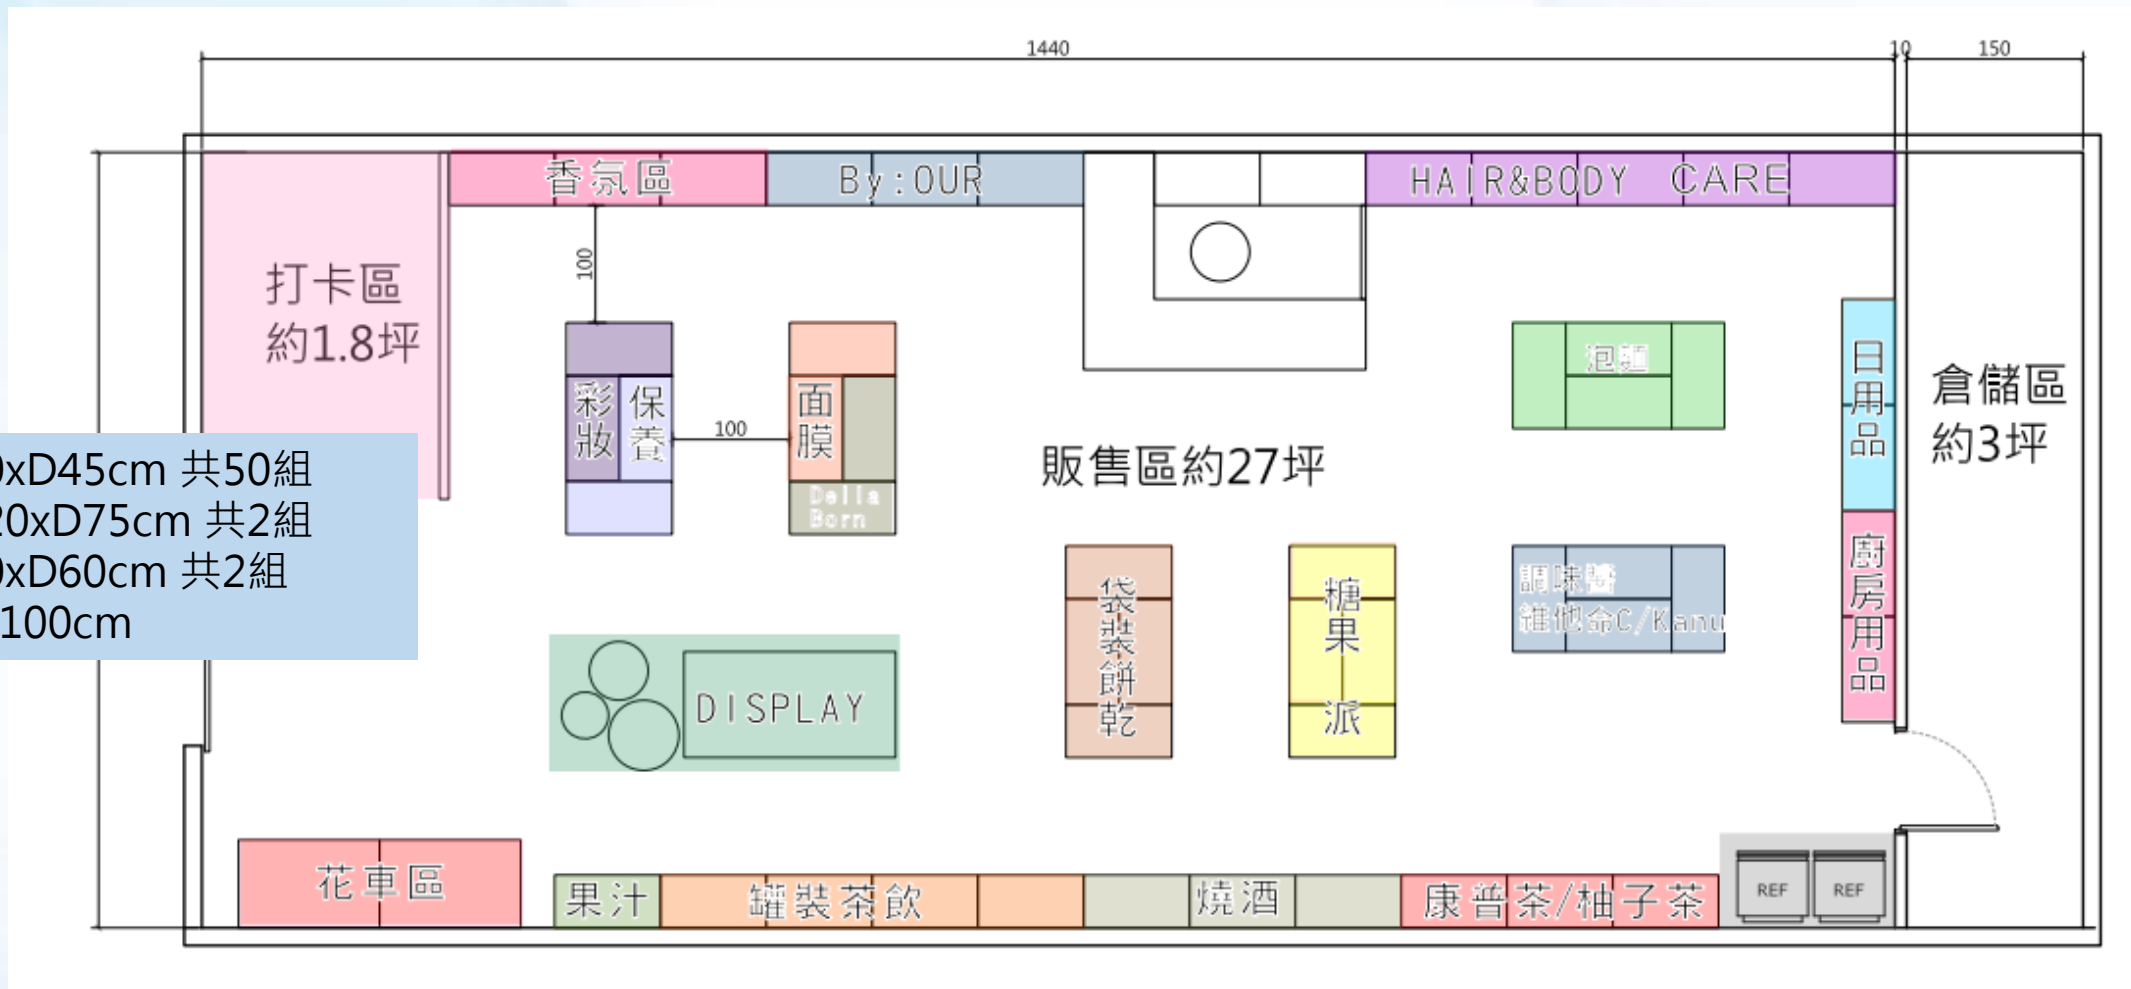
1440
10
150

香氛區
By:OUR
HAIR&BODY CARE

打卡區
約1.8坪

100

彩妝
保養
100
面膜
Della Born

泡麵

日用品

倉儲區
約3坪

販售區約27坪

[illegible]xD45cm 共50組
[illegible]20xD75cm 共2組
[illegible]xD60cm 共2組
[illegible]100cm

袋裝餅乾
糖果
派
調味醬
維他命C/Kanu

廚房用品

DISPLAY

花車區
果汁
罐裝茶飲
燒酒
康普茶/柚子茶
REF
REF